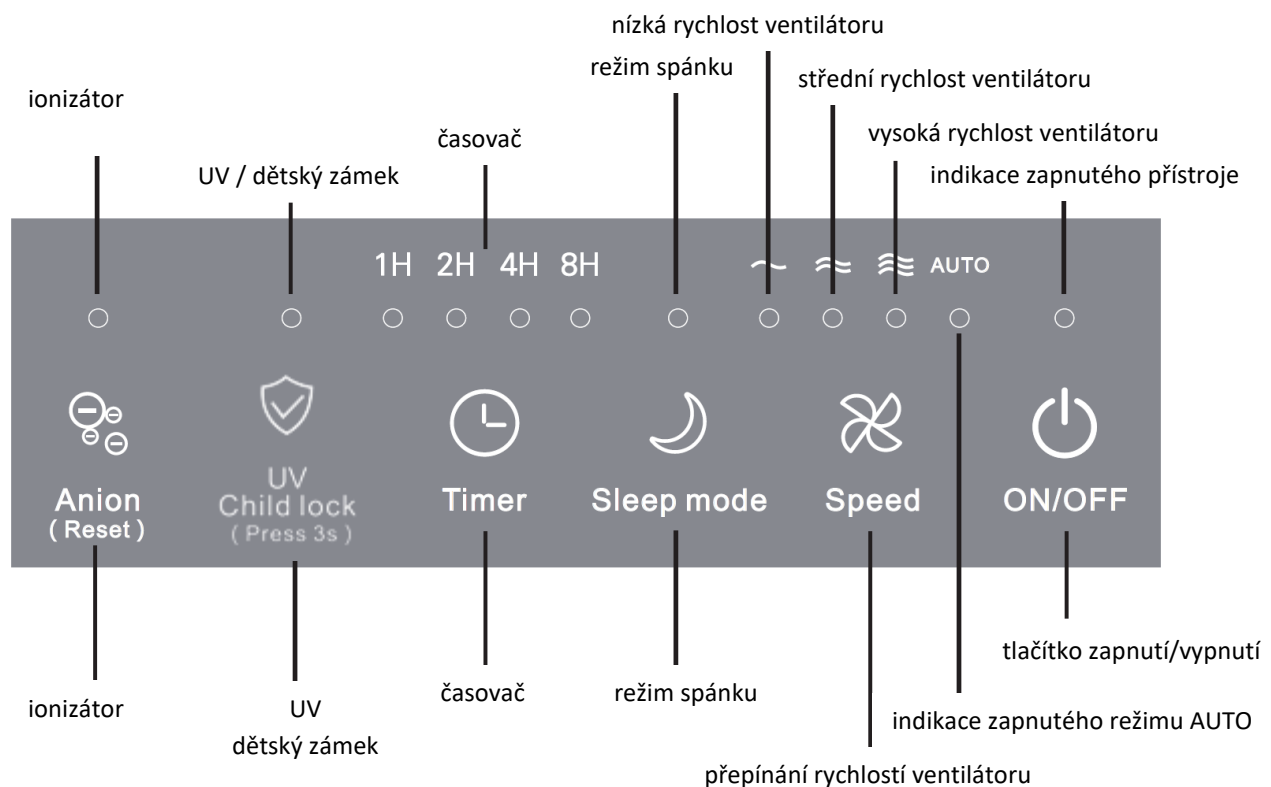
nízká rychlost ventilátoru

režim spánku

střední rychlost ventilátoru

ionizátor

časovač

vysoká rychlost ventilátoru

UV / dětský zámek

indikace zapnutého přístroje

1H 2H 4H 8H

AUTO

Anion
( Reset )

UV
Child lock
( Press 3s )

Timer

Sleep mode

Speed

ON/OFF

tlačítko zapnutí/vypnutí

ionizátor

UV
dětský zámek

časovač

režim spánku

indikace zapnutého režimu AUTO

přepínání rychlostí ventilátoru